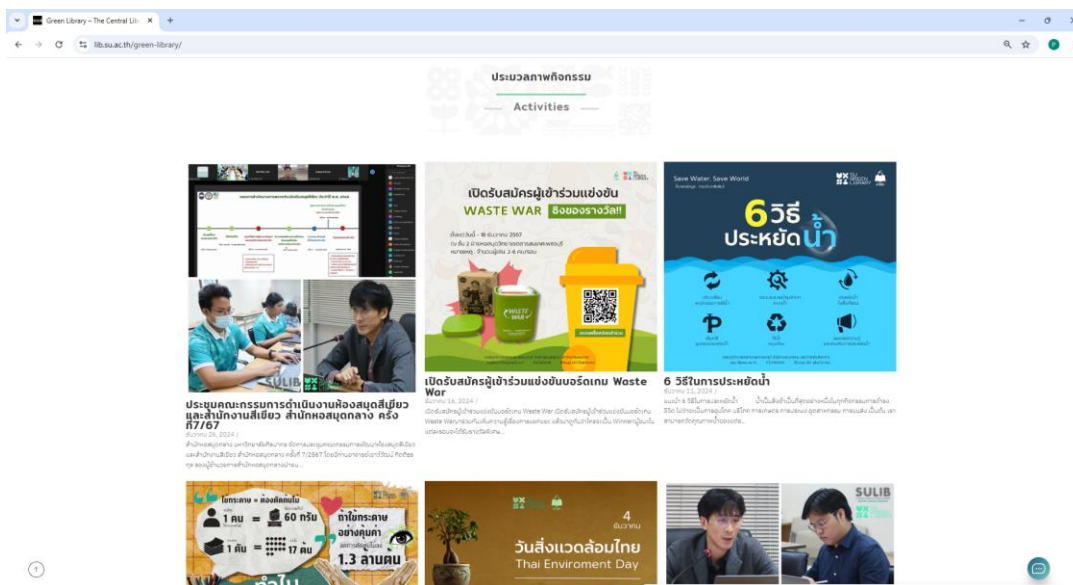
Green Library – The Central Lib ×

lib.su.ac.th/green-library/

ประมวลภาพกิจกรรม

Activities

SULIB

ประชุมคณะกรรมการดำเนินงานห้องสมุดสีเขียว และสำนักงานสีเขียว สำนักหอสมุดกลาง ครั้งที่7/67

ธันวาคม 26, 2024 /

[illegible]

เปิดรับสมัครผู้เข้าร่วมแข่งขัน

WASTE WAR ชิงของรางวัล!!

เปิดรับสมัครผู้เข้าร่วมแข่งขันบอร์ดเกม Waste War

ธันวาคม 16, 2024 /

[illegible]

Save Water: Save World

6 วิธี ประหยัดน้ำ

6 วิธีในการประหยัดน้ำ

ธันวาคม 11, 2024 /

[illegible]

ขยะพลาสติก

1 คน = 60 กรัม

1 ตัน = 17 ตัน

1.3 ล้านตัน

4 ธันวาคม

วันสิ่งแวดล้อมไทย

Thai Enviroment Day

SULIB